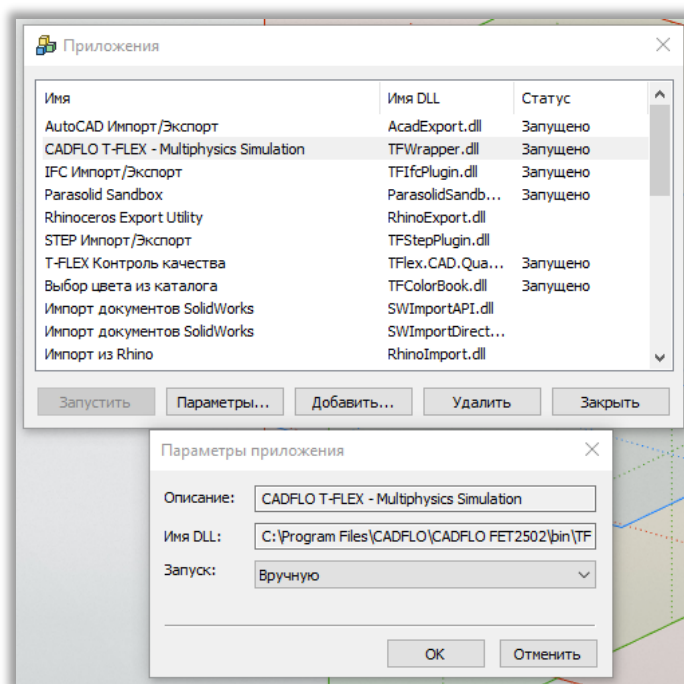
Приложения

| Имя | Имя DLL | Статус |
|---|---|---|
| AutoCAD Импорт/Экспорт | AcadExport.dll | Запущено |
| CADFLO T-FLEX - Multiphysics Simulation | TFWrapper.dll | Запущено |
| IFC Импорт/Экспорт | TFIfcPlugin.dll | Запущено |
| Parasolid Sandbox | ParasolidSandb... | Запущено |
| Rhinoceros Export Utility | RhinoExport.dll | |
| STEP Импорт/Экспорт | TFStepPlugin.dll | |
| T-FLEX Контроль качества | TFlex.CAD.Qua... | Запущено |
| Выбор цвета из каталога | TFColorBook.dll | Запущено |
| Импорт документов SolidWorks | SWImportAPI.dll | |
| Импорт документов SolidWorks | SWImportDirect... | |
| Импорт из Rhino | RhinoImport.dll | |

Запустить | Параметры... | Добавить... | Удалить | Закрыть

Параметры приложения

Описание: CADFLO T-FLEX - Multiphysics Simulation

Имя DLL: C:\Program Files\CADFLO\CADFLO FET2502\bin\TF

Запуск: Вручную

OK | Отменить